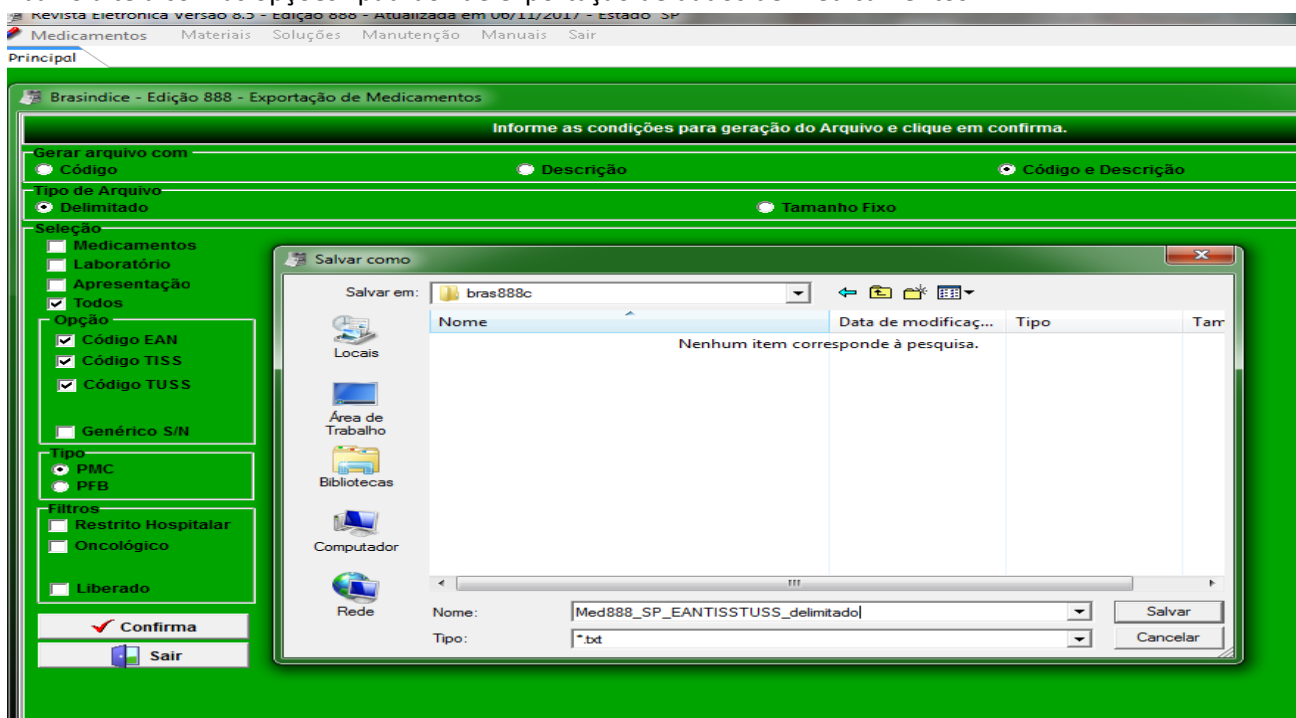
Revista Eletrônica Versão 8.5 - Edição 888 - Atualizada em 06/11/2017 - Estado SP

Medicamentos Materiais Soluções Manutenção Manuais Sair

Principal

Brasindice - Edição 888 - Exportação de Medicamentos

Informe as condições para geração do Arquivo e clique em confirma.

Gerar arquivo com
Código
Descrição
Código e Descrição

Tipo de Arquivo
Delimitado
Tamanho Fixo

Seleção
Medicamentos
Laboratório
Apresentação
Todos

Opção
Código EAN
Código TISS
Código TUSS
Genérico S/N

Tipo
PMC
PFB

Filtros
Restrito Hospitalar
Oncológico
Liberado

Confirma
Sair

Salvar como

Salvar em: bras888c

Locais
Área de Trabalho
Bibliotecas
Computador
Rede

| Nome | Data de modificaç... | Tipo | Tam |
|---|---|---|---|
| Nenhum item corresponde à pesquisa. | | | |

Nome: Med888_SP_EANTISSTUSS_delimitado
Tipo: *.txt

Salvar
Cancelar